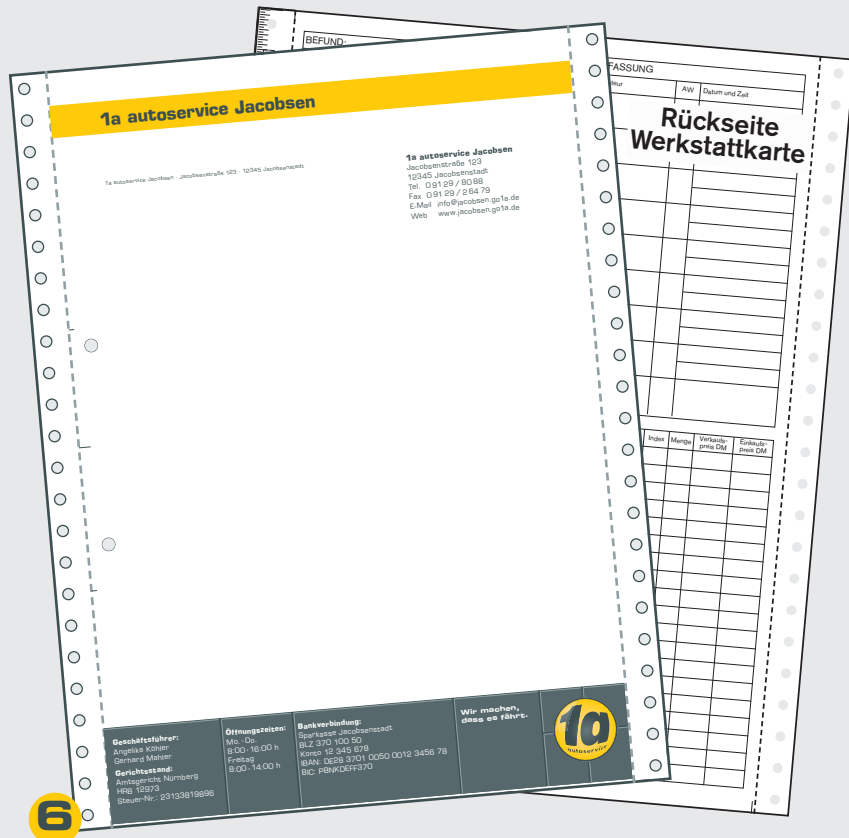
BEFUND:

FASSUNG

AW Datum und Zeit

Rückseite Werkstattkarte

Index Menge Verkaufs-preis DM Einkaufs-preis DM

1a autoservice Jacobsen

1a autoservice Jacobsen · Jacobsenstraße 123 · 12345 Jacobsenstadt

1a autoservice Jacobsen
Jacobsenstraße 123
12345 Jacobsenstadt
Tel. 09129/8088
Fax 09129/26479
E-Mail info@jacobsen.go1a.de
Web www.jacobsen.go1a.de

Geschäftsführer:
Angelika Köhler
Gerhard Mahler
Gerichtsstand:
Amtsgericht Nürnberg
HRB 12973
Steuer-Nr.: 23133819696

Öffnungszeiten:
Mo.-Do.
8:00-16:00 h
Freitag
8:00-14:00 h

Bankverbindung:
Sparkasse Jacobsenstadt
BLZ 370 100 50
Konto 12 345 678
IBAN: DE28 3701 0050 0012 3456 78
BIC: PBNKDEFF370

Wir machen, dass es fährt.

1a autoservice

6